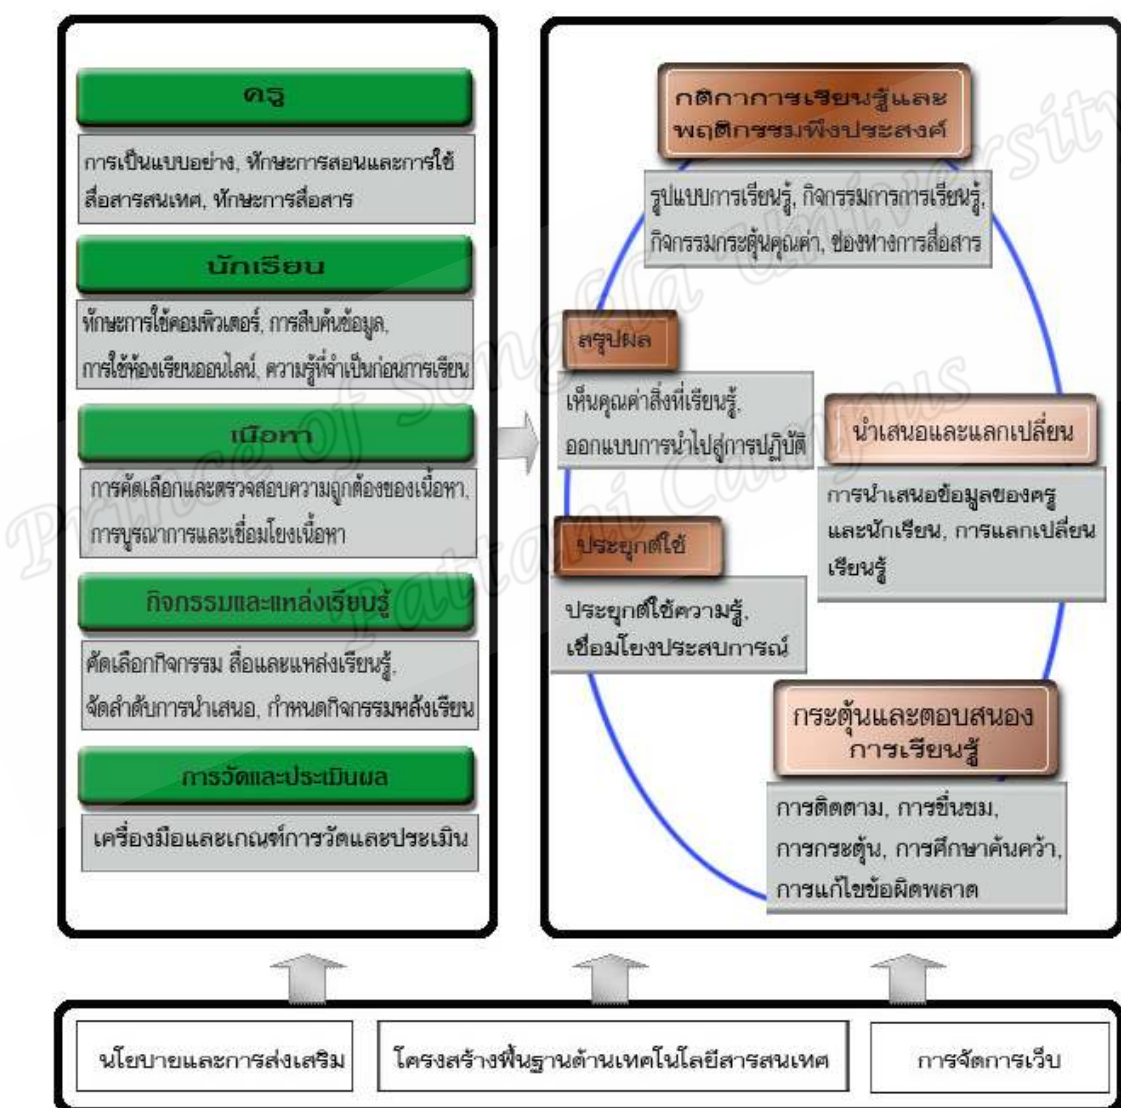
ครู

การเป็นแบบอย่าง, ทักษะการสอนและการใช้สื่อสารสนเทศ, ทักษะการสื่อสาร

นักเรียน

ทักษะการใช้คอมพิวเตอร์, การสืบค้นข้อมูล, การใช้ห้องเรียนออนไลน์, ความรู้ที่จำเป็นก่อนการเรียน

เนื้อหา

การคัดเลือกและตรวจสอบความถูกต้องของเนื้อหา, การบูรณาการและเชื่อมโยงเนื้อหา

กิจกรรมและแหล่งเรียนรู้

คัดเลือกกิจกรรม สื่อและแหล่งเรียนรู้, จัดลำดับการนำเสนอ, กำหนดกิจกรรมหลังเรียน

การวัดและประเมินผล

เครื่องมือและเกณฑ์การวัดและประเมิน

กติกาการเรียนรู้และพฤติกรรมพึงประสงค์

รูปแบบการเรียนรู้, กิจกรรมการการเรียนรู้, กิจกรรมกระตุ้นคุณค่า, ช่องทางการสื่อสาร

สรุปผล

เห็นคุณค่าสิ่งที่เรียนรู้, ออกแบบการนำไปสู่การปฏิบัติ

นำเสนอและแลกเปลี่ยน

การนำเสนอข้อมูลของครูและนักเรียน, การแลกเปลี่ยนเรียนรู้

ประยุกต์ใช้

ประยุกต์ใช้ความรู้, เชื่อมโยงประสบการณ์

กระตุ้นและตอบสนองการเรียนรู้

การติดตาม, การชื่นชม, การกระตุ้น, การศึกษาค้นคว้า, การแก้ไขข้อผิดพลาด

นโยบายและการส่งเสริม

โครงสร้างพื้นฐานด้านเทคโนโลยีสารสนเทศ

การจัดการเว็บ

Prince of Songkla University Pattani Campus